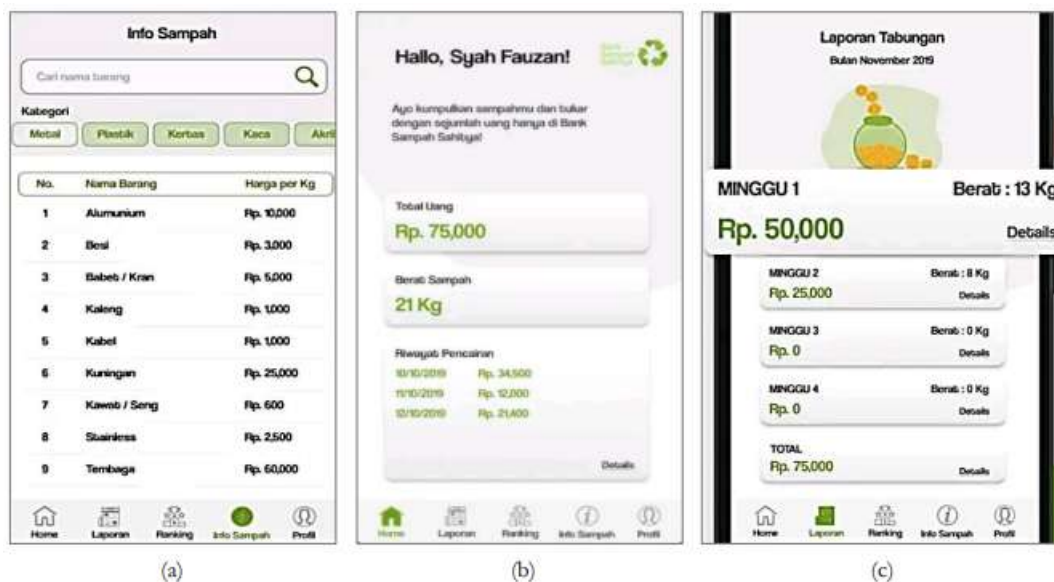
Info Sampah

Cari nama barang

Kategori

Metal | Plastik | Kertas | Kaca | Akril

| No. | Nama Barang | Harga per Kg |
|---|---|---|
| 1 | Alumunium | Rp. 10,000 |
| 2 | Besi | Rp. 3,000 |
| 3 | Babet / Kran | Rp. 5,000 |
| 4 | Kaleng | Rp. 1,000 |
| 5 | Kabel | Rp. 1,000 |
| 6 | Kuningan | Rp. 25,000 |
| 7 | Kawat / Seng | Rp. 600 |
| 8 | Stainless | Rp. 2,500 |
| 9 | Tembaga | Rp. 60,000 |

Home Laporan Ranking Info Sampah Profil

(a)

Hallo, Syah Fauzan!

Ayo kumpulkan sampahmu dan tukar dengan sejumlah uang hanya di Bank Sampah Sahitya!

Total Uang
Rp. 75,000

Berat Sampah
21 Kg

Riwayat Pencairan
10/10/2019 Rp. 34,500
11/10/2019 Rp. 12,000
12/10/2019 Rp. 21,400

Details

Home Laporan Ranking Info Sampah Profil

(b)

Laporan Tabungan
Bulan November 2019

MINGGU 1 Berat : 13 Kg
Rp. 50,000 Details

MINGGU 2 Berat : 8 Kg
Rp. 25,000 Details

MINGGU 3 Berat : 0 Kg
Rp. 0 Details

MINGGU 4 Berat : 0 Kg
Rp. 0 Details

TOTAL
Rp. 75,000 Details

Home Laporan Ranking Info Sampah Profil

(c)